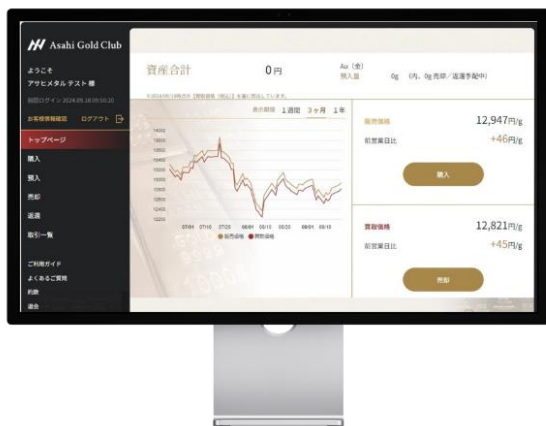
Asahi Gold Club

ようこそ
アサヒメタル テスト 様

前回ログイン：2024.05.18 09:50:20

お客様情報確認　ログアウト

トップページ
購入
預入
売却
返還
取引一覧

ご利用ガイド
よくあるご質問
約款
退会

資産合計　0円

Au（金）
預入量　0g（内、0g 売却／返還手配中）

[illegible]

表示期間　1週間　3ヶ月　1年

販売価格　12,947円/g
前営業日比　+46円/g

購入

買取価格　12,821円/g
前営業日比　+45円/g

売却

● 販売価格　● 買取価格